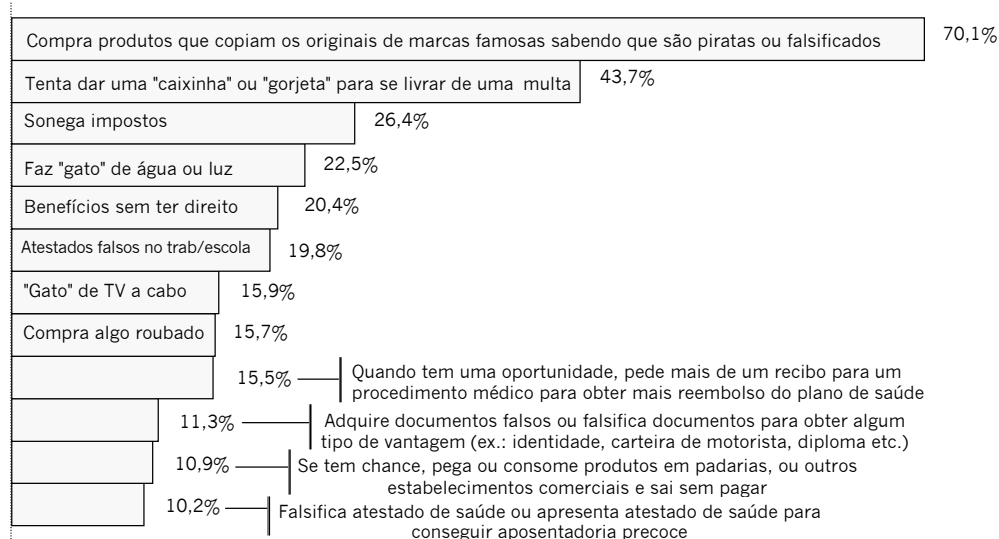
Compra produtos que copiam os originais de marcas famosas sabendo que são piratas ou falsificados 70,1%

Tenta dar uma "caixinha" ou "gorjeta" para se livrar de uma multa 43,7%

Sonega impostos 26,4%

Faz "gato" de água ou luz 22,5%

Benefícios sem ter direito 20,4%

Atestados falsos no trab/escola 19,8%

"Gato" de TV a cabo 15,9%

Compra algo roubado 15,7%

15,5% Quando tem uma oportunidade, pede mais de um recibo para um procedimento médico para obter mais reembolso do plano de saúde

11,3% Adquire documentos falsos ou falsifica documentos para obter algum tipo de vantagem (ex.: identidade, carteira de motorista, diploma etc.)

10,9% Se tem chance, pega ou consome produtos em padarias, ou outros estabelecimentos comerciais e sai sem pagar

10,2% Falsifica atestado de saúde ou apresenta atestado de saúde para conseguir aposentadoria precoce